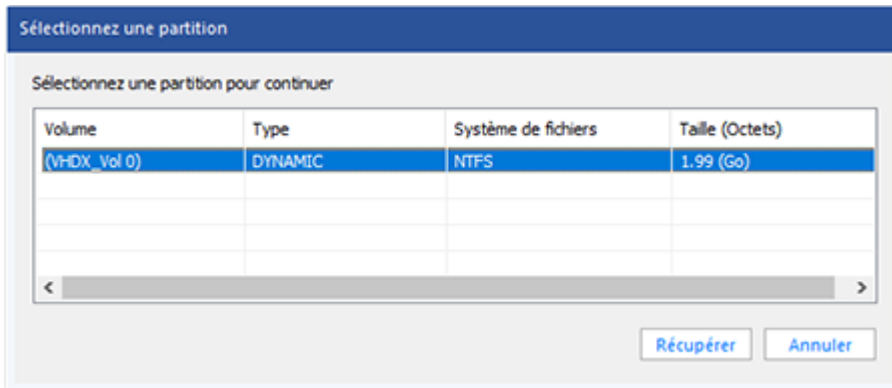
Sélectionnez une partition

Sélectionnez une partition pour continuer

| Volume | Type | Système de fichiers | Taille (Octets) |
|---|---|---|---|
| (VHDX_Vol 0) | DYNAMIC | NTFS | 1.99 (Go) |

<

>

Récupérer

Annuler